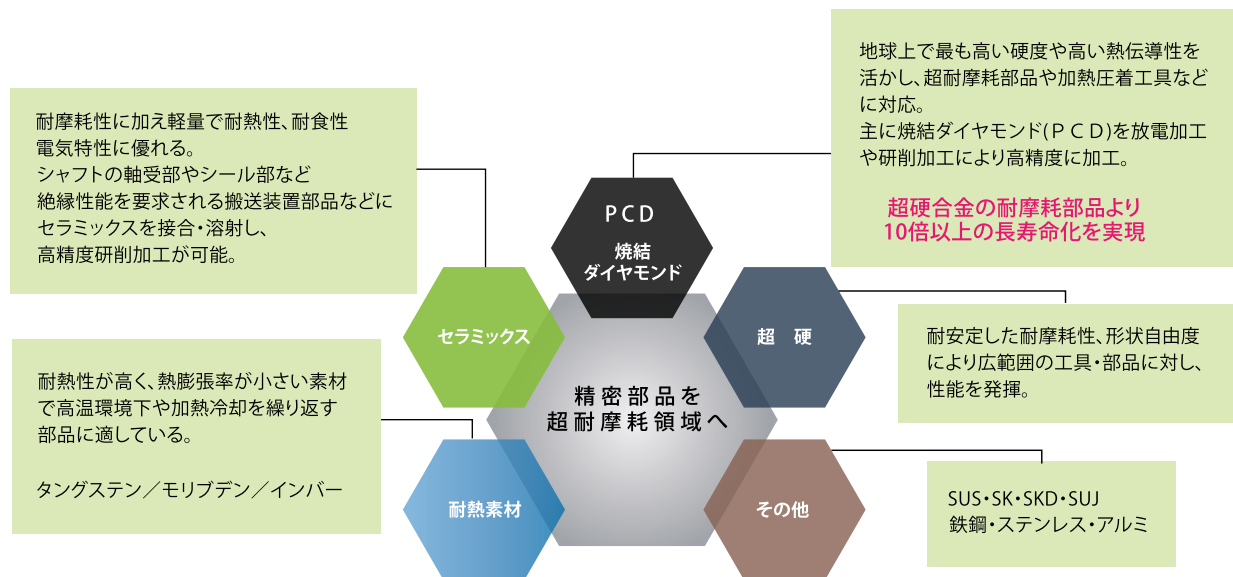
耐摩耗性に加え軽量で耐熱性、耐食性
電気特性に優れる。
シャフトの軸受部やシール部など
絶縁性能を要求される搬送装置部品などに
セラミックスを接合・溶射し、
高精度研削加工が可能。

地球上で最も高い硬度や高い熱伝導性を活かし、超耐摩耗部品や加熱圧着工具などに対応。
主に焼結ダイヤモンド(ＰＣＤ)を放電加工や研削加工により高精度に加工。

超硬合金の耐摩耗部品より
10倍以上の長寿命化を実現

PCD
焼結
ダイヤモンド

セラミックス

超　硬

精密部品を
超耐摩耗領域へ

耐安定した耐摩耗性、形状自由度により広範囲の工具・部品に対し、性能を発揮。

耐熱性が高く、熱膨張率が小さい素材で高温環境下や加熱冷却を繰り返す部品に適している。

タングステン／モリブデン／インバー

耐熱素材

その他

SUS・SK・SKD・SUJ
鉄鋼・ステンレス・アルミ